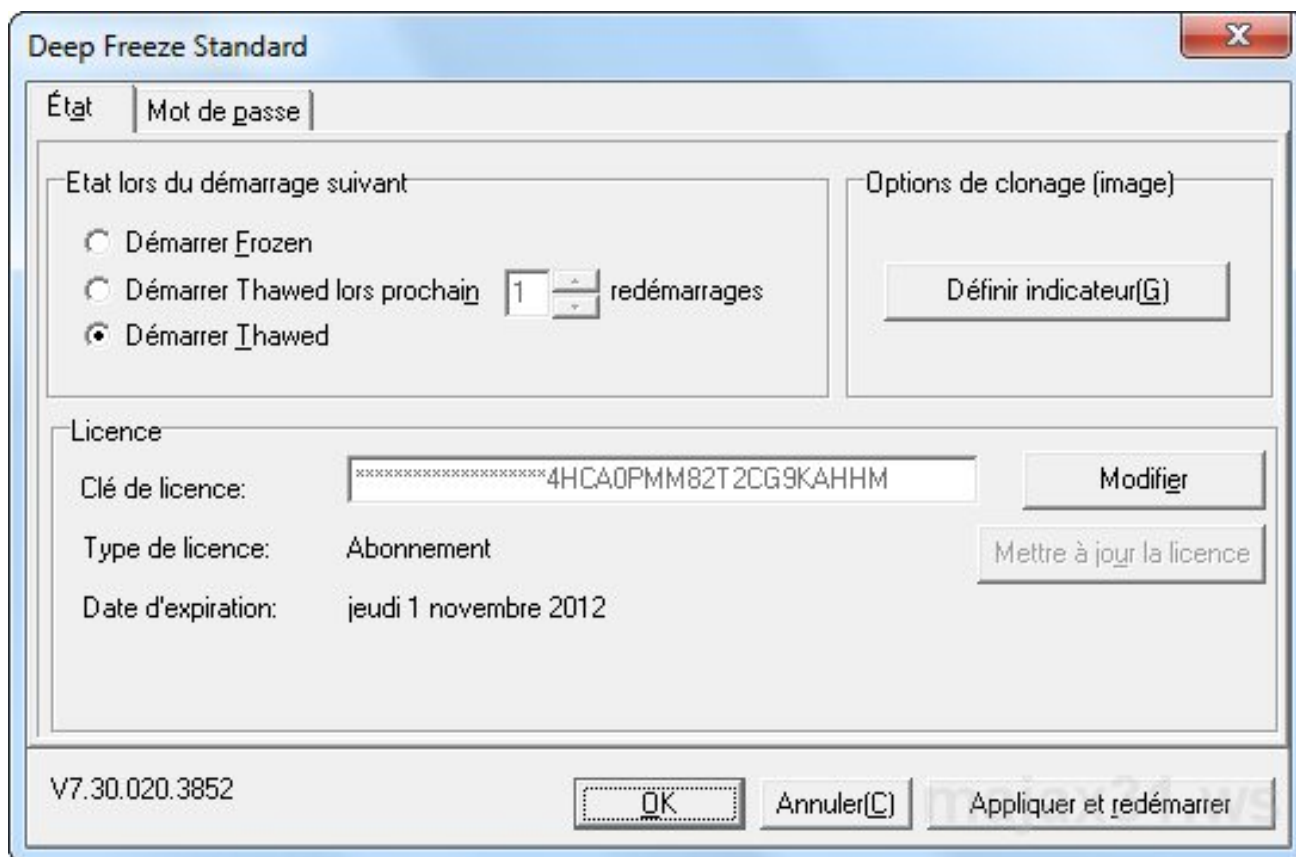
Deep Freeze Standard

X

État | Mot de passe

Etat lors du démarrage suivant

Démarrer Frozen

Démarrer Thawed lors prochain 1 redémarrages

Démarrer Thawed

Options de clonage (image)

Définir indicateur(G)

Licence

Clé de licence: ********************4HCA0PMM82T2CG9KAHHM

Modifier

Type de licence: Abonnement

Mettre à jour la licence

Date d'expiration: jeudi 1 novembre 2012

V7.30.020.3852

OK

Annuler(C)

Appliquer et redémarrer

majax31.ws